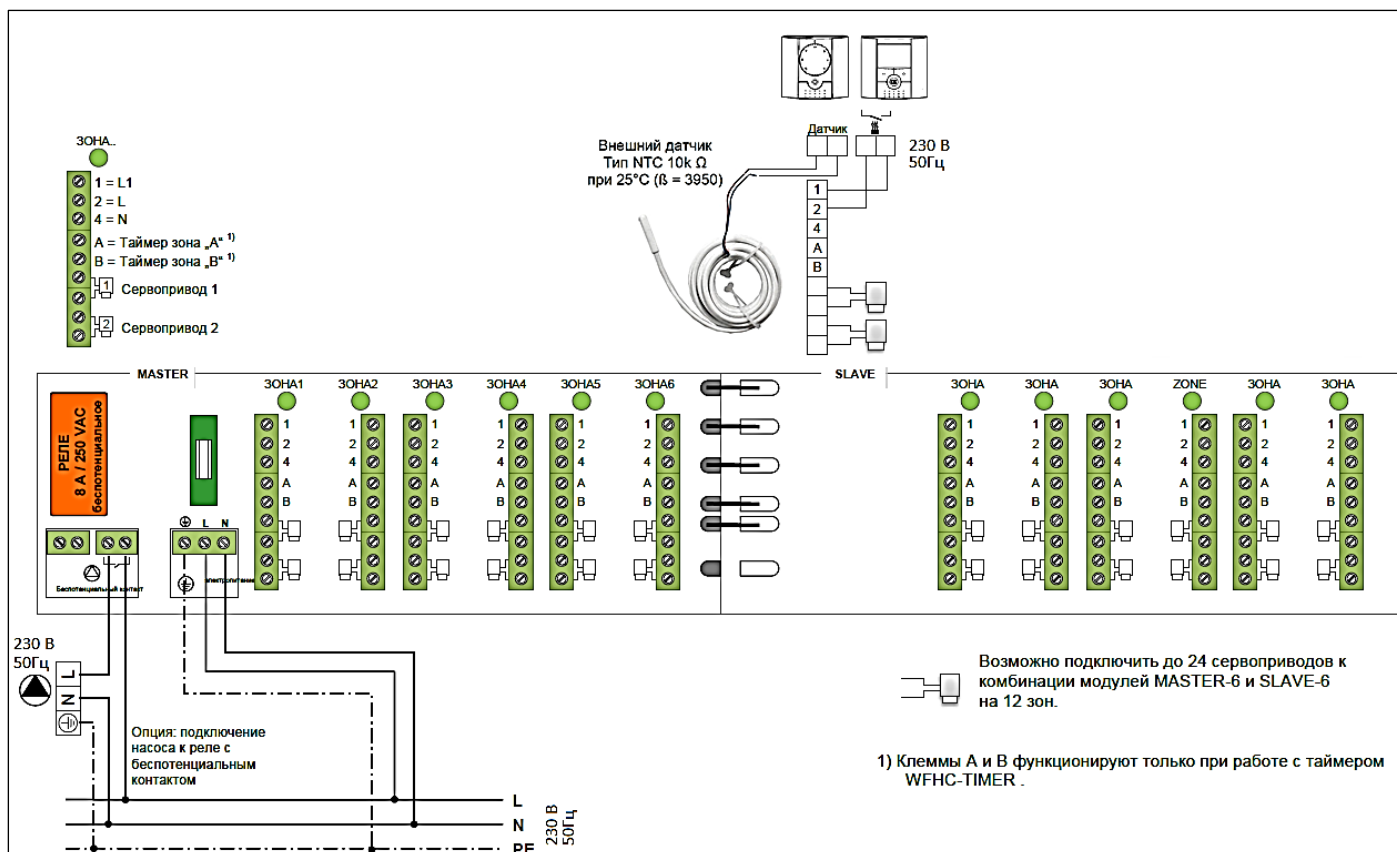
ЗОНА..
1 = L1
2 = L
4 = N
A = Таймер зона „A“ 1)
B = Таймер зона „B“ 1)
1 Сервопривод 1
2 Сервопривод 2

Внешний датчик
Тип NTC 10k Ω
при 25°C (ß = 3950)

Датчик
230 В
50Гц

1
2
4
A
B

MASTER
ЗОНА1 ЗОНА2 ЗОНА3 ЗОНА4 ЗОНА5 ЗОНА6
1 2 4 A B

РЕЛЕ
8 A / 250 VAC
беспотенциальное

Беспотенциальный контакт
L N
электропитание

SLAVE
ЗОНА ЗОНА ЗОНА ZONE ЗОНА ЗОНА
1 2 4 A B

230 В
50Гц
L
N

Опция: подключение насоса к реле с беспотенциальным контактом

Возможно подключить до 24 сервоприводов к комбинации модулей MASTER-6 и SLAVE-6 на 12 зон.

1) Клеммы A и B функционируют только при работе с таймером WFHC-TIMER .

L
N
PE
230 В
50Гц